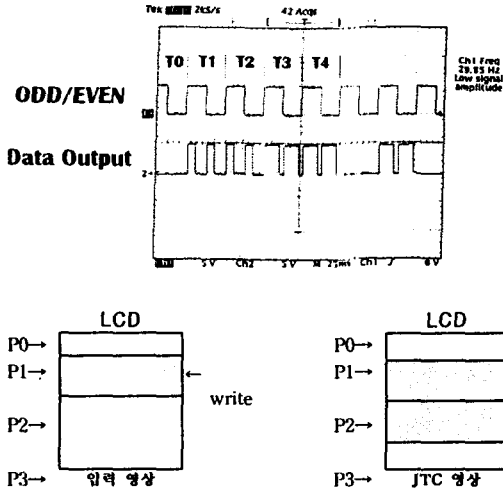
Tek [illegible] 2kS/s 42 Acqs

T0 T1 T2 T3 T4

Ch1 Freq 29.85 Hz Low signal amplitude

ODD/EVEN

Data Output

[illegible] 5 V Ch2 5 V M 25ms Ch1 ∫ 6 V

LCD

P0→

P1→

write

P2→

P3→

입력 영상

LCD

P0→

P1→

P2→

P3→

JTC 영상